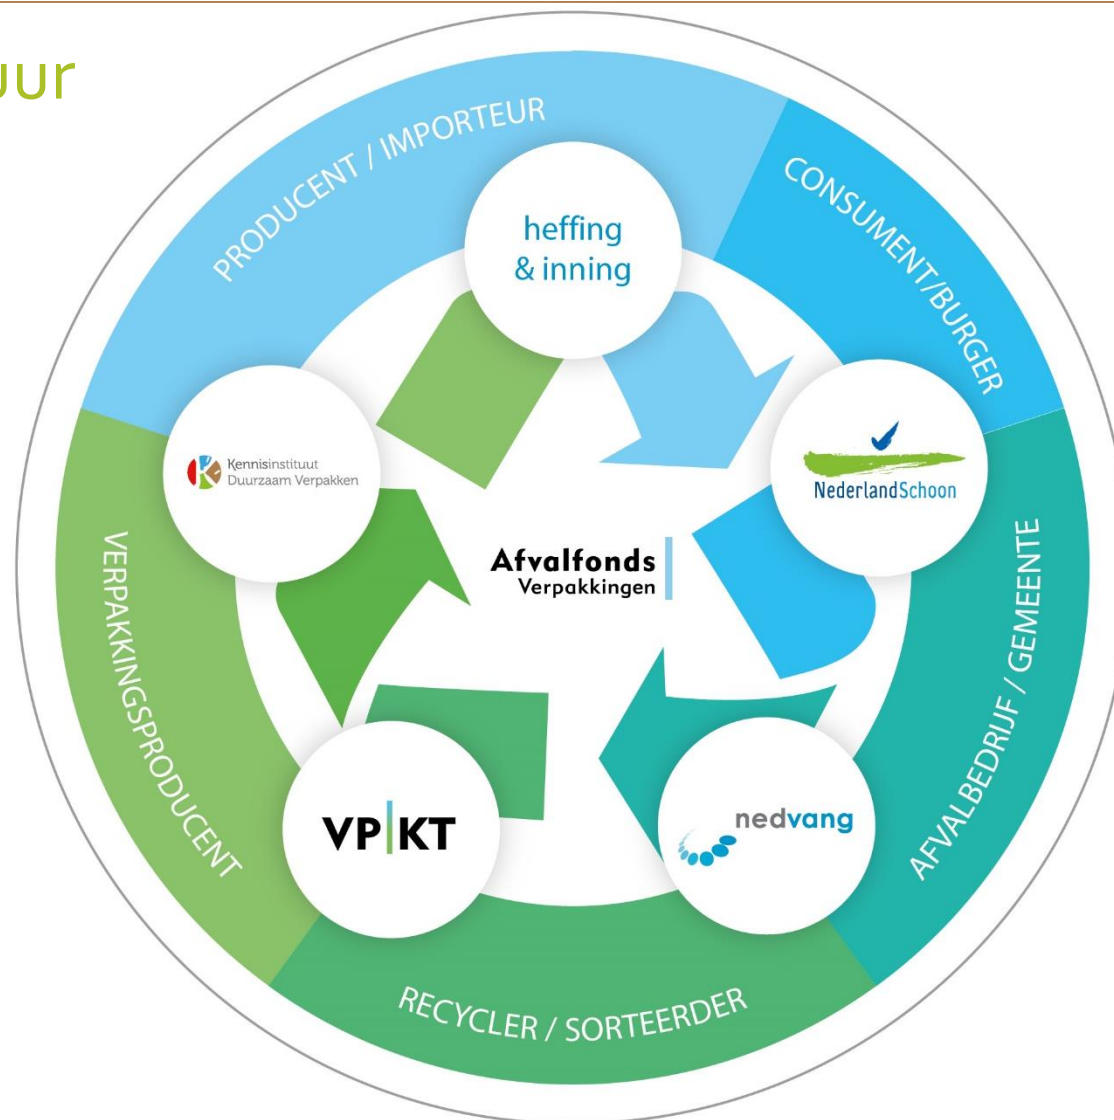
uur

PRODUCENT / IMPORTEUR

heffing & inning

CONSUMENT/BURGER

Kennisinstituut Duurzaam Verpakken

NederlandSchoon

Afvalfonds Verpakkingen

VERPAKKINGSPRODUCENT

AFVALBEDRIJF / GEMEENTE

VP|KT

nedvang

RECYCLER / SORTEERDER